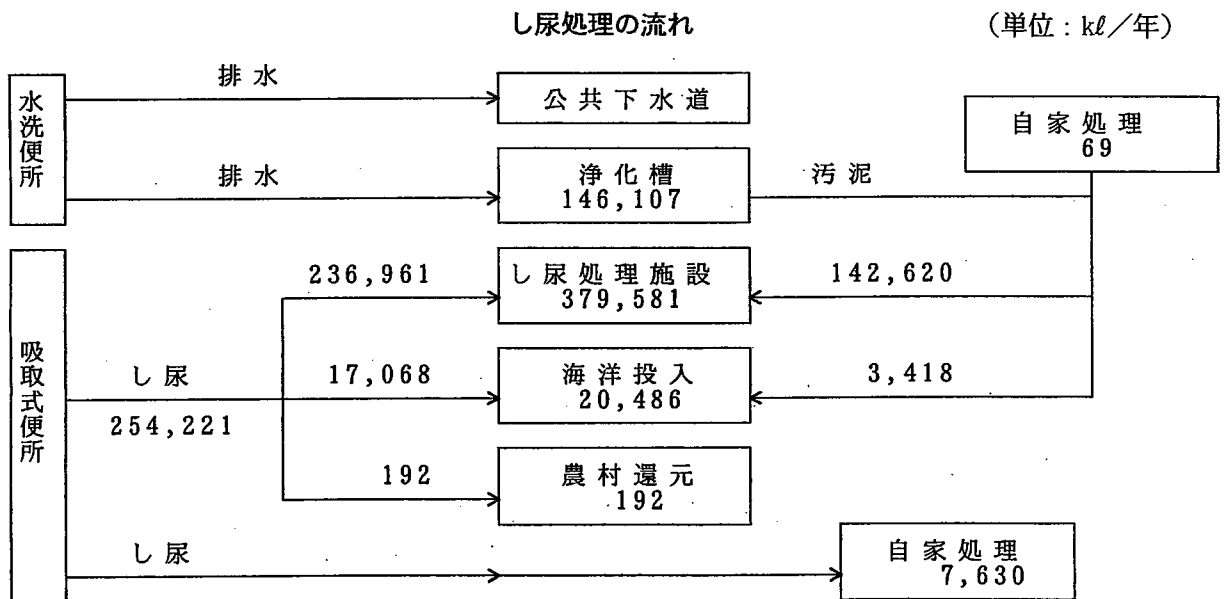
し尿処理の流れ

（単位：kℓ／年）

水洗便所

排水

公共下水道

排水

浄化槽
146,107

汚泥

自家処理
69

吸取式便所

236,961

し尿処理施設
379,581

142,620

し尿

17,068

海洋投入
20,486

3,418

254,221

192

農村還元
192

し尿

自家処理
7,630